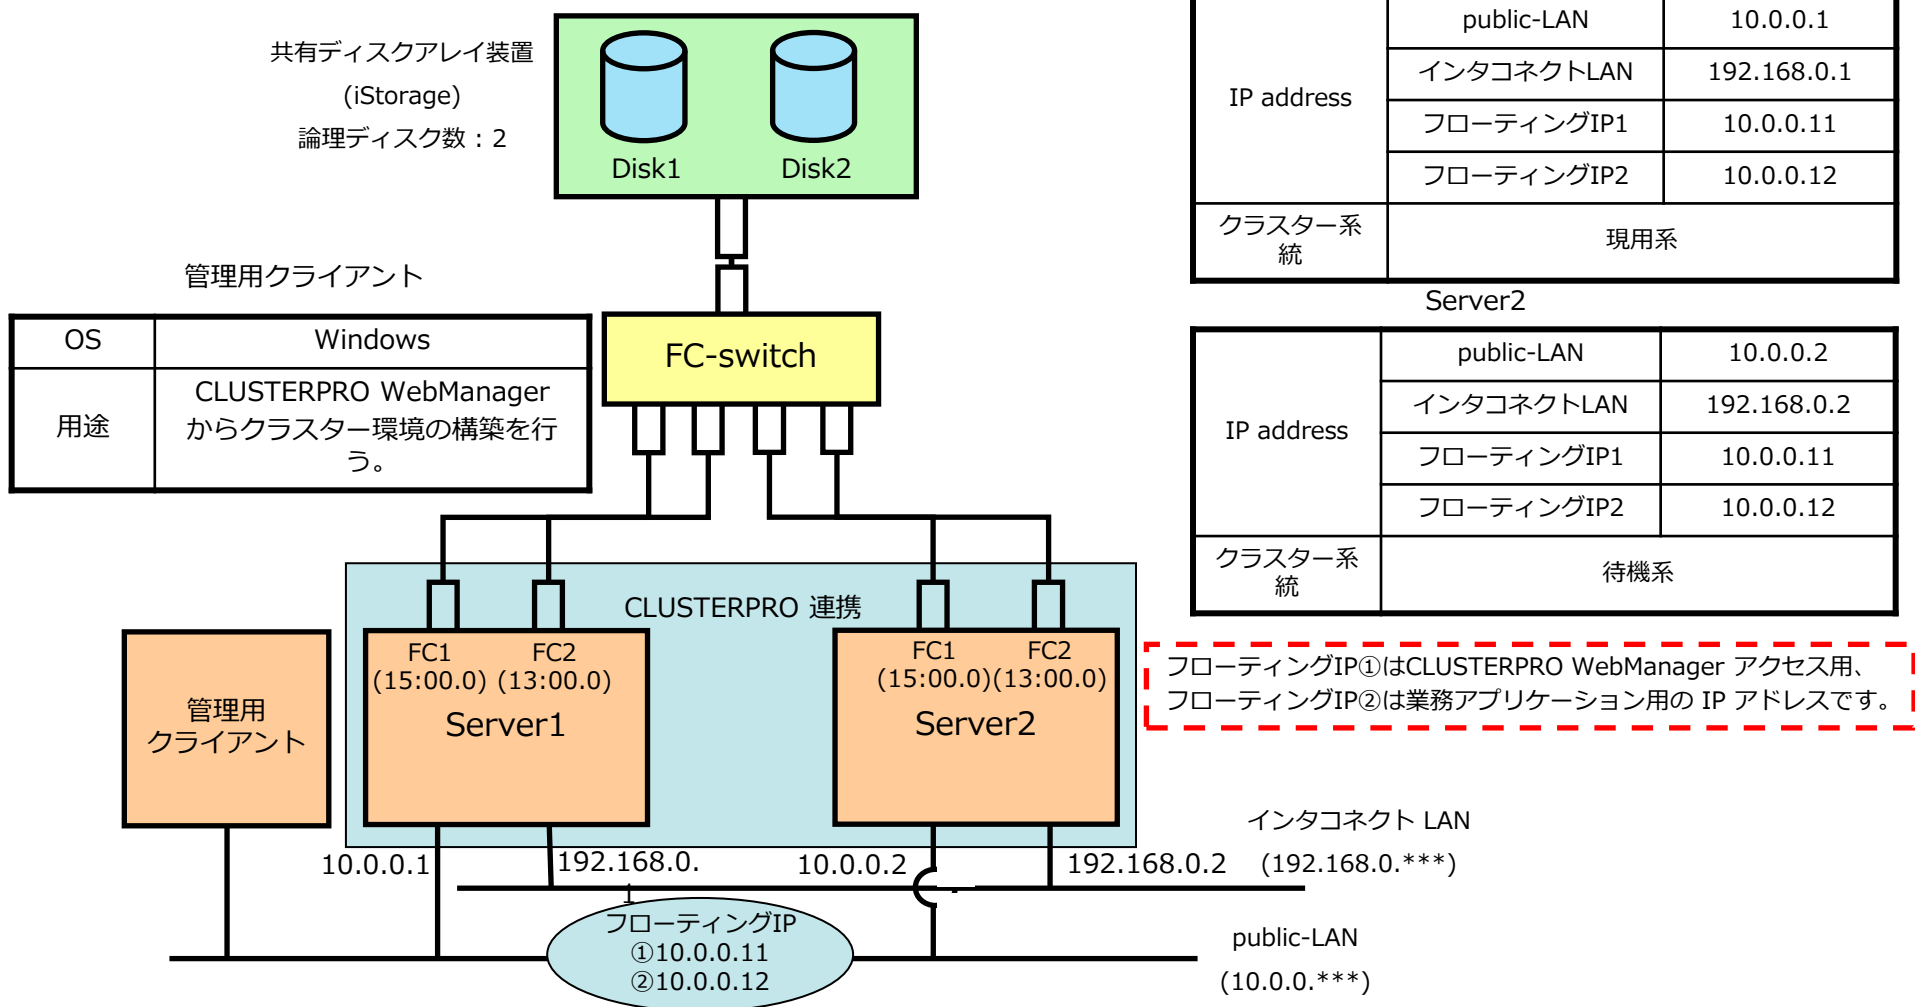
共有ディスクアレイ装置
(iStorage)
論理ディスク数：2

Disk1 Disk2

| IP address | public-LAN | 10.0.0.1 |
|---|---|---|
| | インタコネクトLAN | 192.168.0.1 |
| | フローティングIP1 | 10.0.0.11 |
| | フローティングIP2 | 10.0.0.12 |
| クラスター系統 | 現用系 | |

Server2

| IP address | public-LAN | 10.0.0.2 |
|---|---|---|
| | インタコネクトLAN | 192.168.0.2 |
| | フローティングIP1 | 10.0.0.11 |
| | フローティングIP2 | 10.0.0.12 |
| クラスター系統 | 待機系 | |

管理用クライアント

| OS | Windows |
|---|---|
| 用途 | CLUSTERPRO WebManagerからクラスター環境の構築を行う。 |

FC-switch

CLUSTERPRO 連携

FC1 (15:00.0) FC2 (13:00.0)
Server1

FC1 (15:00.0) FC2 (13:00.0)
Server2

管理用クライアント

フローティングIP①はCLUSTERPRO WebManager アクセス用、フローティングIP②は業務アプリケーション用の IP アドレスです。

インタコネクト LAN
(192.168.0.***)

10.0.0.1 192.168.0.1 10.0.0.2 192.168.0.2

フローティングIP
①10.0.0.11
②10.0.0.12

public-LAN
(10.0.0.***)